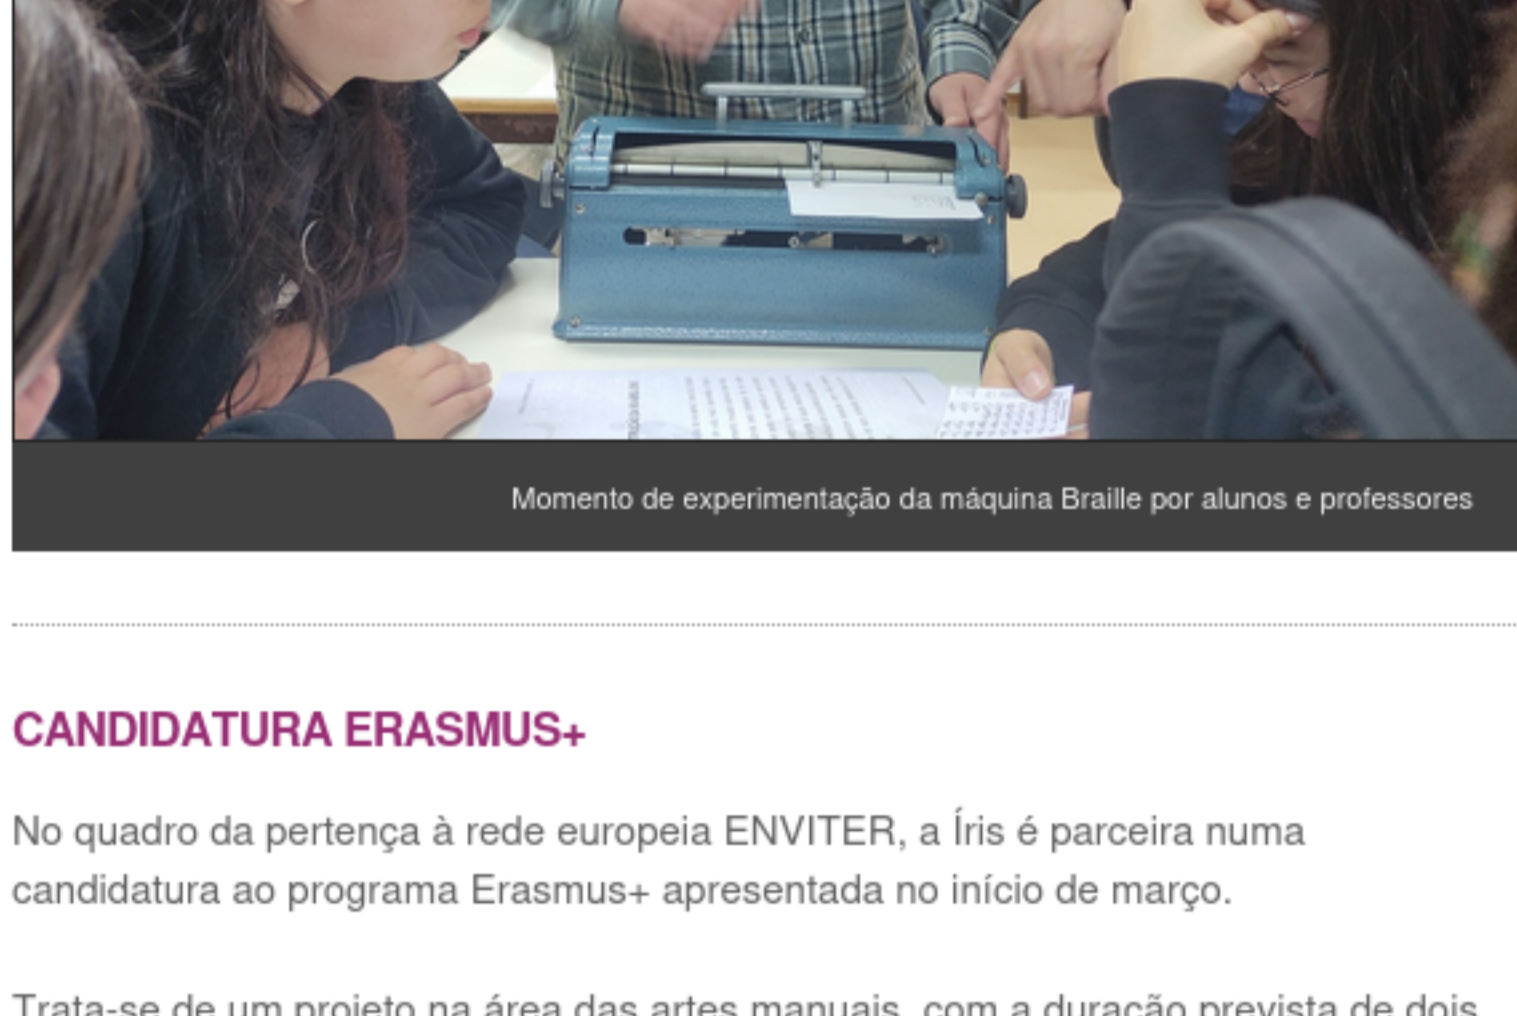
Momento de experimentação da máquina Braille por alunos e professores

CANDIDATURA ERASMUS+

No quadro da pertença à rede europeia ENVITER, a Íris é parceira numa candidatura ao programa Erasmus+ apresentada no início de março.

Trata-se de um projeto na área das artes manuais, com a duração prevista de dois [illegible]